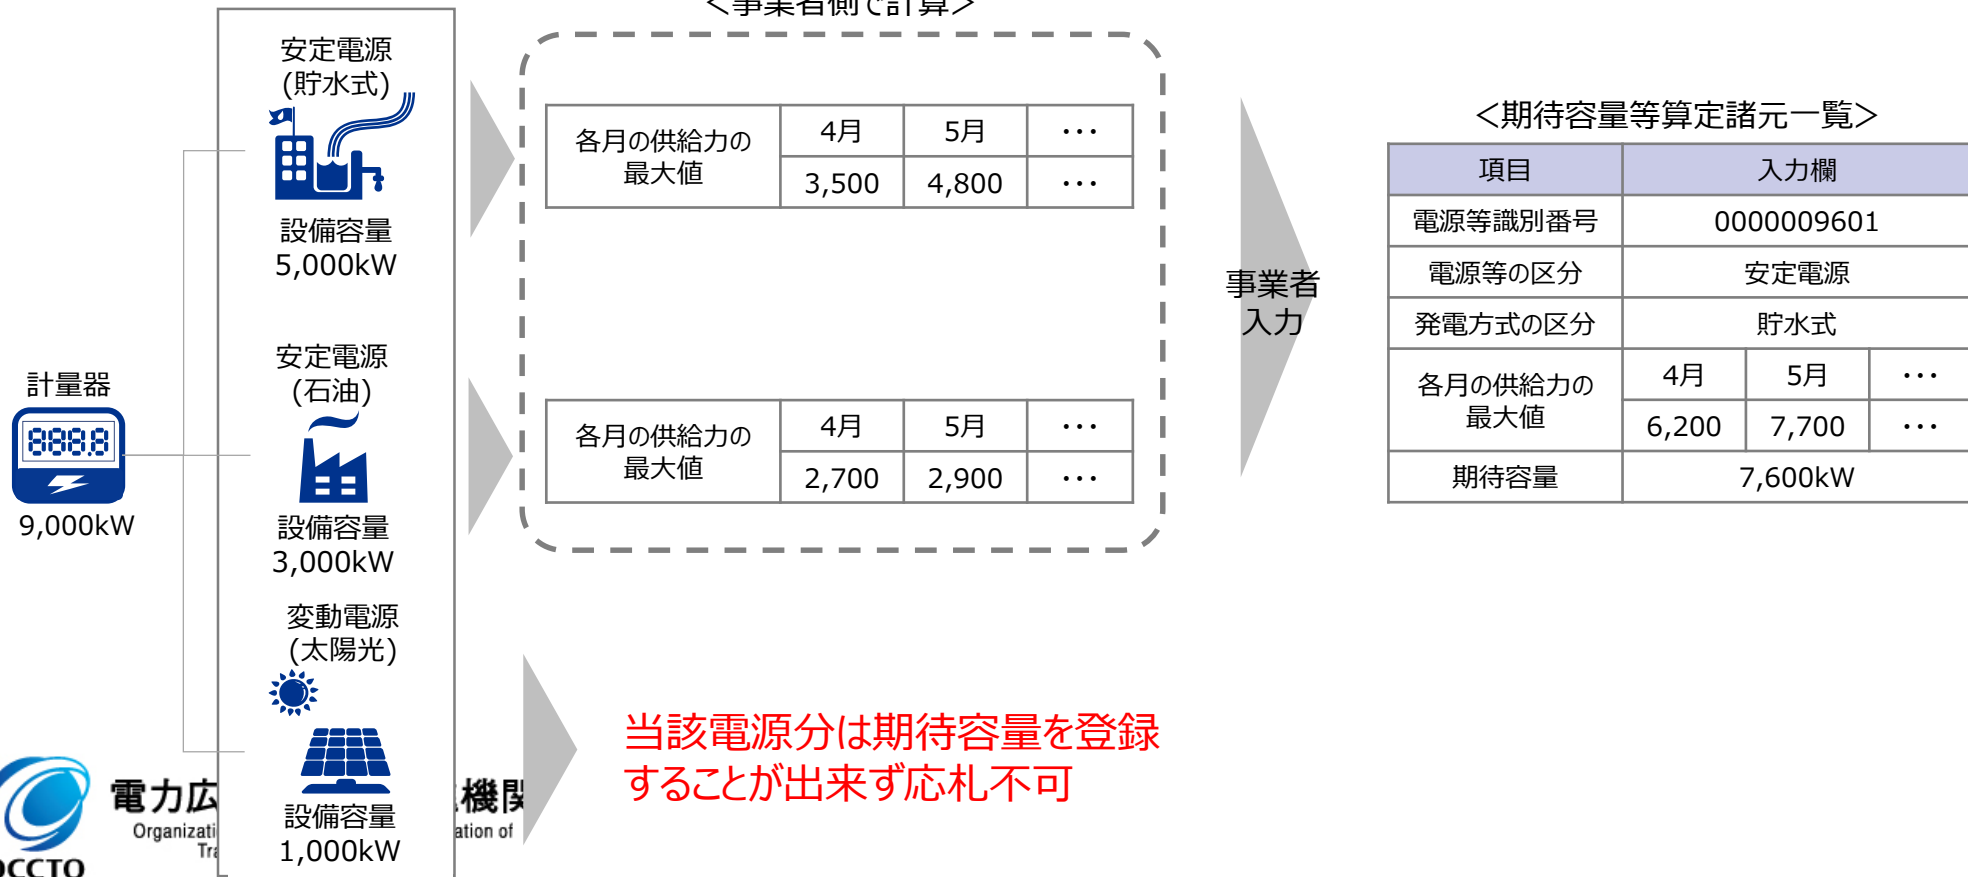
計量器

8888

9,000kW

安定電源
(貯水式)

設備容量
5,000kW

安定電源
(石油)

設備容量
3,000kW

変動電源
(太陽光)

設備容量
1,000kW

電力広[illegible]機関
Organizati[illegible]ation of
Tr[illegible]
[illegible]CCTO

<事業者側で計算>

| 各月の供給力の最大値 | 4月 | 5月 | ・・・ |
|---|---|---|---|
| | 3,500 | 4,800 | ・・・ |

| 各月の供給力の最大値 | 4月 | 5月 | ・・・ |
|---|---|---|---|
| | 2,700 | 2,900 | ・・・ |

当該電源分は期待容量を登録することが出来ず応札不可

事業者
入力

<期待容量等算定諸元一覧>

| 項目 | 入力欄 | | |
|---|---|---|---|
| 電源等識別番号 | 0000009601 | | |
| 電源等の区分 | 安定電源 | | |
| 発電方式の区分 | 貯水式 | | |
| 各月の供給力の最大値 | 4月 | 5月 | ・・・ |
| | 6,200 | 7,700 | ・・・ |
| 期待容量 | 7,600kW | | |